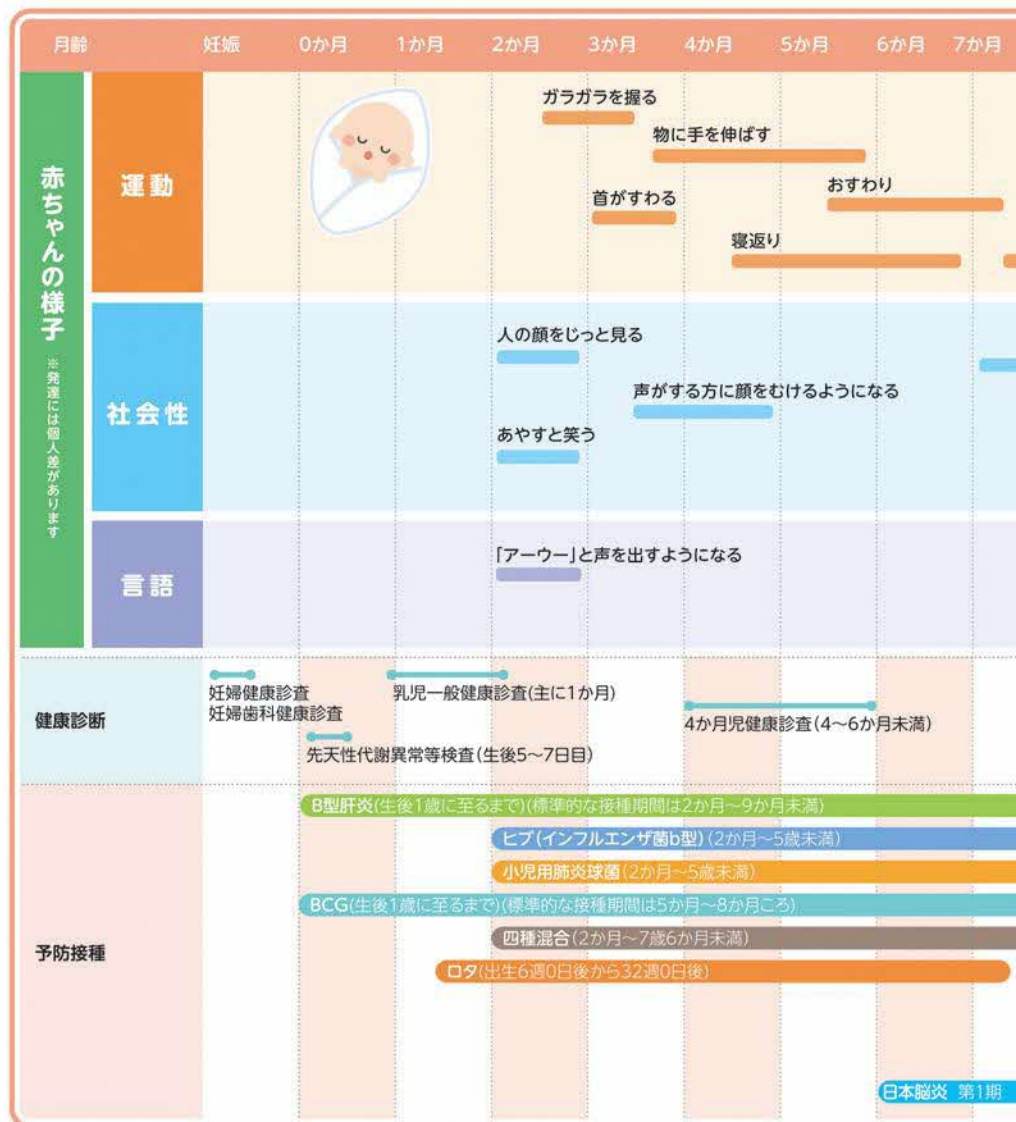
| 月齢 | 妊娠 | 0か月 | 1か月 | 2か月 | 3か月 | 4か月 | 5か月 | 6か月 | 7か月 |
|---|---|---|---|---|---|---|---|---|---|

赤ちゃんの様子
※発達には個人差があります

運動
ガラガラを握る
物に手を伸ばす
首がすわる
おすわり
寝返り

社会性
人の顔をじっと見る
声がする方に顔をむけるようになる
あやすと笑う

言語
「アーウー」と声を出すようになる

健康診断
妊婦健康診査
妊婦歯科健康診査
乳児一般健康診査(主に1か月)
先天性代謝異常等検査(生後5~7日目)
4か月児健康診査(4~6か月未満)

予防接種
B型肝炎(生後1歳に至るまで)(標準的な接種期間は2か月~9か月未満)
ヒブ(インフルエンザ菌b型)(2か月~5歳未満)
小児用肺炎球菌(2か月~5歳未満)
BCG(生後1歳に至るまで)(標準的な接種期間は5か月~8か月ころ)
四種混合(2か月~7歳6か月未満)
ロタ(出生6週0日後から32週0日後)
日本脳炎 第1期